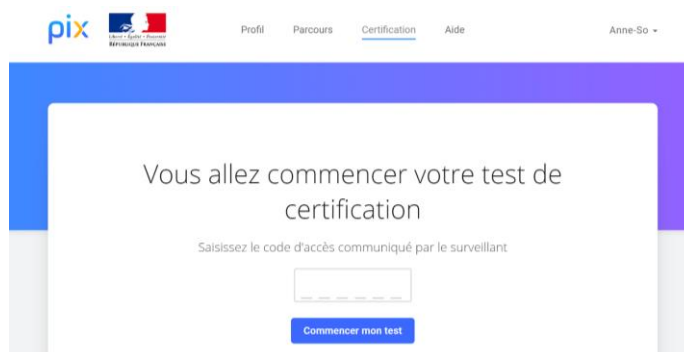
pix

Liberté • Égalité • Fraternité
RÉPUBLIQUE FRANÇAISE

Profil Parcours Certification Aide Anne-So

Vous allez commencer votre test de certification

Saisissez le code d'accès communiqué par le surveillant

Commencer mon test